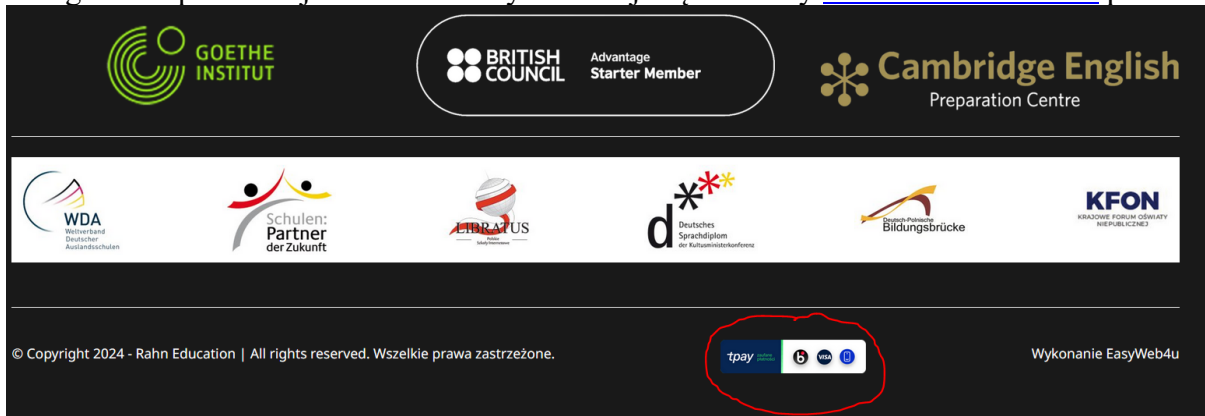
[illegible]

GOETHE INSTITUT

BRITISH COUNCIL Advantage Starter Member

Cambridge English Preparation Centre

WDA Weltverband Deutscher Auslandsschulen

Schulen: Partner der Zukunft

LIBRATUS

Deutsches Sprachdiplom der Kultusministerkonferenz

Deutsch-Polnische Bildungsbrücke

KFON KRAJOWE FORUM OŚWIATY NIEPUBLICZNEJ

© Copyright 2024 - Rahn Education | All rights reserved. Wszelkie prawa zastrzeżone.

tpay

VISA

Wykonanie EasyWeb4u